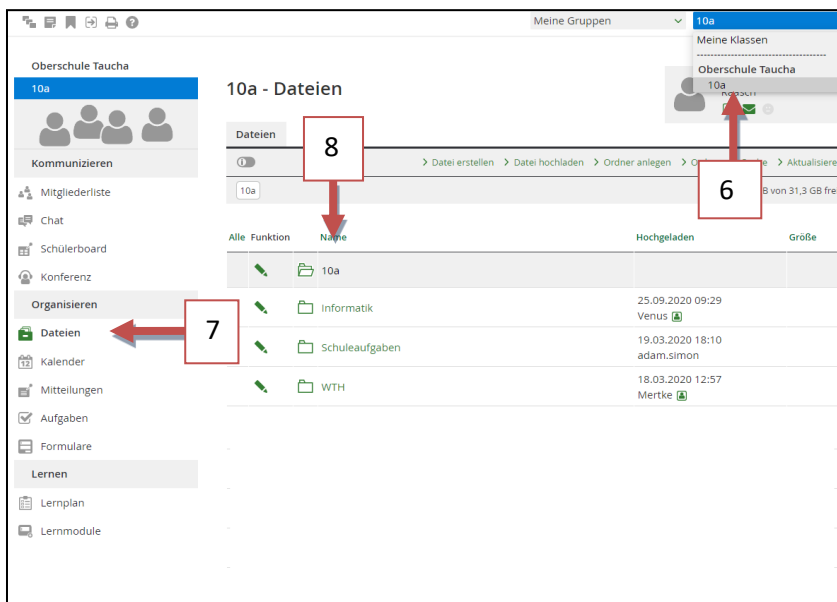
Meine Gruppen
10a
Meine Klassen
Oberschule Taucha
10a

Oberschule Taucha
10a
Kommunizieren
Mitgliederliste
Chat
Schülerboard
Konferenz
Organisieren
Dateien
Kalender
Mitteilungen
Aufgaben
Formulare
Lernen
Lernplan
Lernmodule

10a - Dateien

Dateien

8

> Datei erstellen > Datei hochladen > Ordner anlegen > O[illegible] > Aktualisiere

6

10a

B von 31,3 GB fre

| Alle | Funktion | Name | Hochgeladen | Größe |
|---|---|---|---|---|
| | | 10a | | |
| | | Informatik | 25.09.2020 09:29 Venus | |
| | | Schuleaufgaben | 19.03.2020 18:10 adam.simon | |
| | | WTH | 18.03.2020 12:57 Mertke | |

7